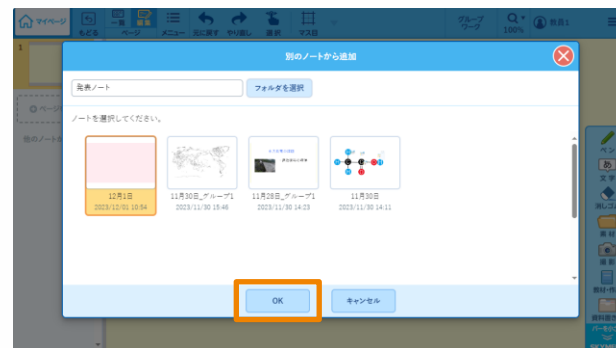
マイページ
もどる
一覧
ページ
メニュー
元に戻す
やり直し
選択
マス目
グループワーク
100%
発表1
1
ページ
別のノートを
別のノートから追加
発表ノート
フォルダを選択
ノートを選択してください。
12月1日
2023/12/01 10:54
11月30日_グループ1
2023/11/30 15:46
11月28日_グループ1
2023/11/30 14:23
11月30日
2023/11/30 14:11
OK
キャンセル
ペン
文字
消しゴム
線
撮影
教材・作
資料箱